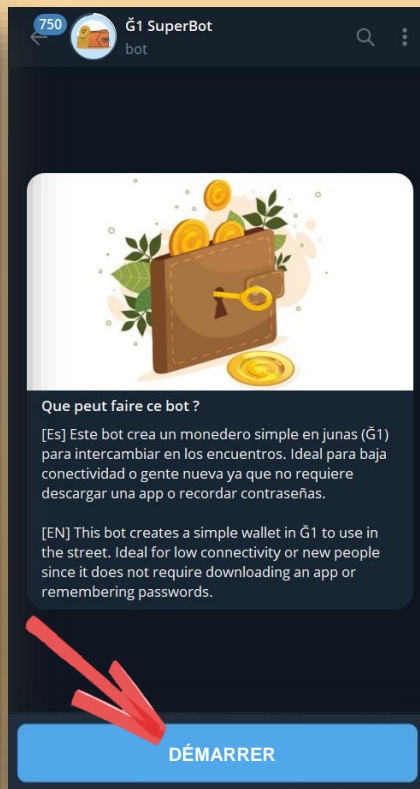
750

Ğ1 SuperBot

bot

Que peut faire ce bot ?

[Es] Este bot crea un monedero simple en junas (Ğ1) para intercambiar en los encuentros. Ideal para baja conectividad o gente nueva ya que no requiere descargar una app o recordar contraseñas.

[EN] This bot creates a simple wallet in Ğ1 to use in the street. Ideal for low connectivity or new people since it does not require downloading an app or remembering passwords.

DÉMARRER